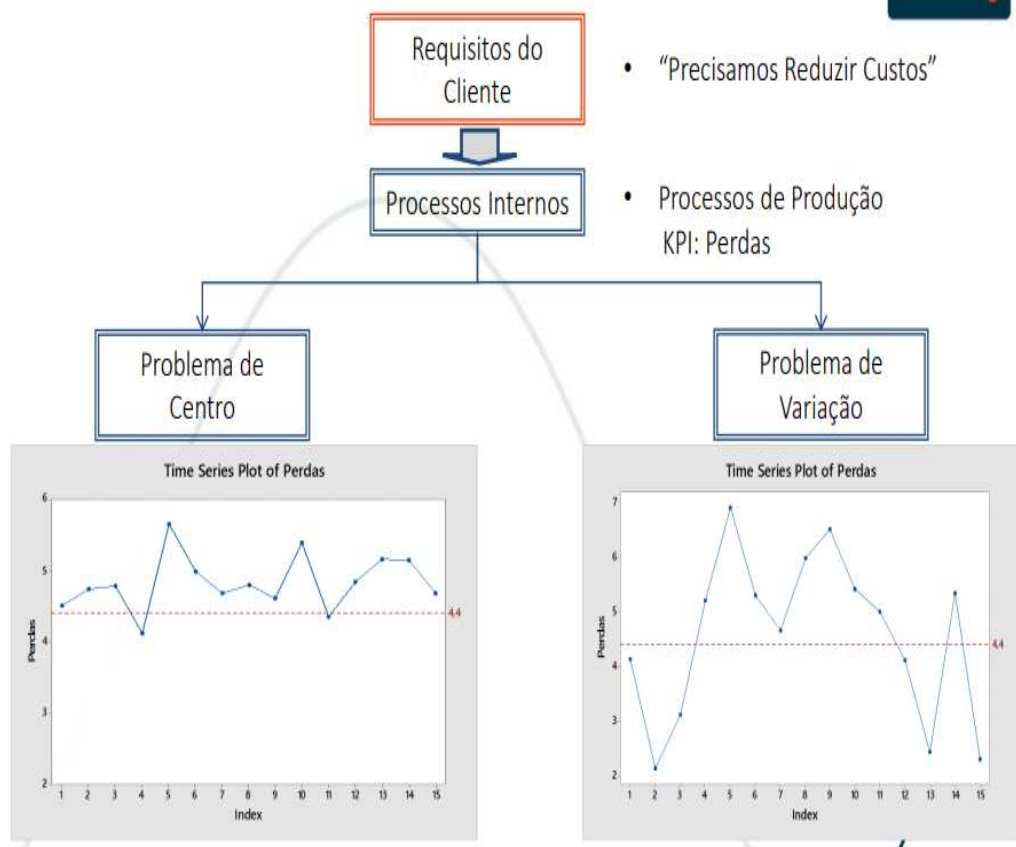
Requisitos do Cliente

• "Precisamos Reduzir Custos"

Processos Internos

• Processos de Produção
KPI: Perdas

Problema de Centro

Problema de Variação

Time Series Plot of Perdas

6
5
4
3
2
Perdas
4,4
1 2 3 4 5 6 7 8 9 10 11 12 13 14 15
Index

Time Series Plot of Perdas

7
6
5
4
3
2
Perdas
4,4
1 2 3 4 5 6 7 8 9 10 11 12 13 14 15
Index